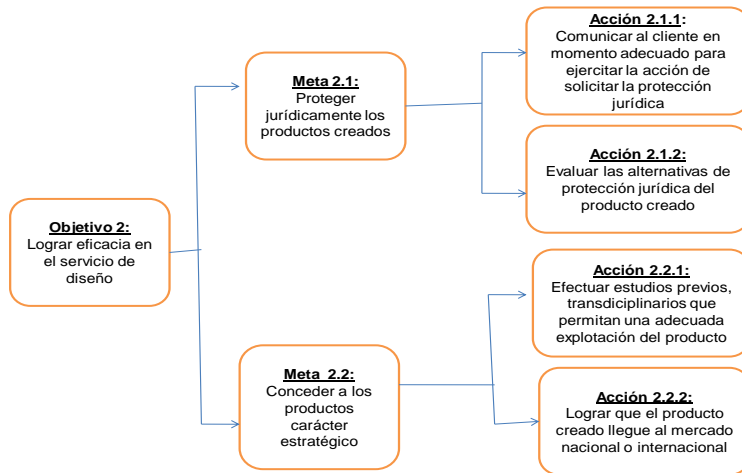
Objetivo 2:
Lograr eficacia en el servicio de diseño

Meta 2.1:
Proteger jurídicamente los productos creados

Acción 2.1.1:
Comunicar al cliente en momento adecuado para ejercitar la acción de solicitar la protección jurídica

Acción 2.1.2:
Evaluar las alternativas de protección jurídica del producto creado

Meta 2.2:
Conceder a los productos carácter estratégico

Acción 2.2.1:
Efectuar estudios previos, transdiciplinarios que permitan una adecuada explotación del producto

Acción 2.2.2:
Lograr que el producto creado llegue al mercado nacional o internacional